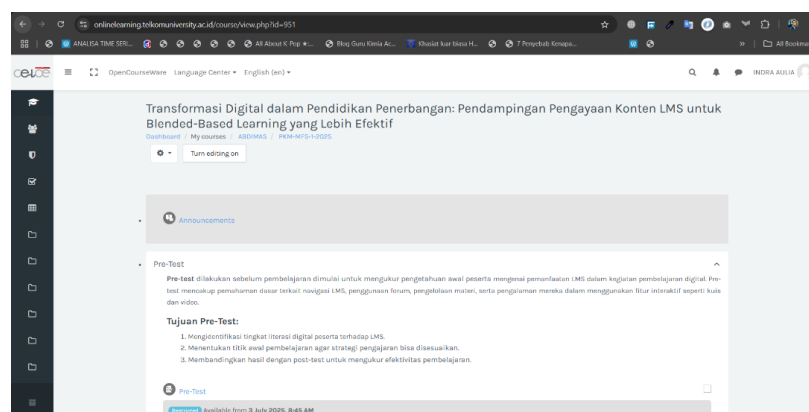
onlinelearning.telkomuniversity.ac.id/course/view.php?id=951

ANALISA TIME SERI... All About K Pop ♦... Blog Guru Kimia Ac... Khasiat luar biasa H... 7 Penyebab Kenapa... All Bookmarks

celoe OpenCourseWare Language Center English (en) INDRA AULIA

Transformasi Digital dalam Pendidikan Penerbangan: Pendampingan Pengayaan Konten LMS untuk Blended-Based Learning yang Lebih Efektif

Dashboard / My courses / ABDIMAS / PKM-MFS-1-2025

Turn editing on

Announcements

Pre-Test

Pre-test dilakukan sebelum pembelajaran dimulai untuk mengukur pengetahuan awal peserta mengenai pemanfaatan LMS dalam kegiatan pembelajaran digital. Pre-test mencakup pemahaman dasar terkait navigasi LMS, penggunaan forum, pengelolaan materi, serta pengalaman mereka dalam menggunakan fitur interaktif seperti kuis dan video.

Tujuan Pre-Test:

1. Mengidentifikasi tingkat literasi digital peserta terhadap LMS.
2. Menentukan titik awal pembelajaran agar strategi pengajaran bisa disesuaikan.
3. Membandingkan hasil dengan post-test untuk mengukur efektivitas pembelajaran.

Pre-Test

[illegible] Available from 3 July 2025, 8:45 AM